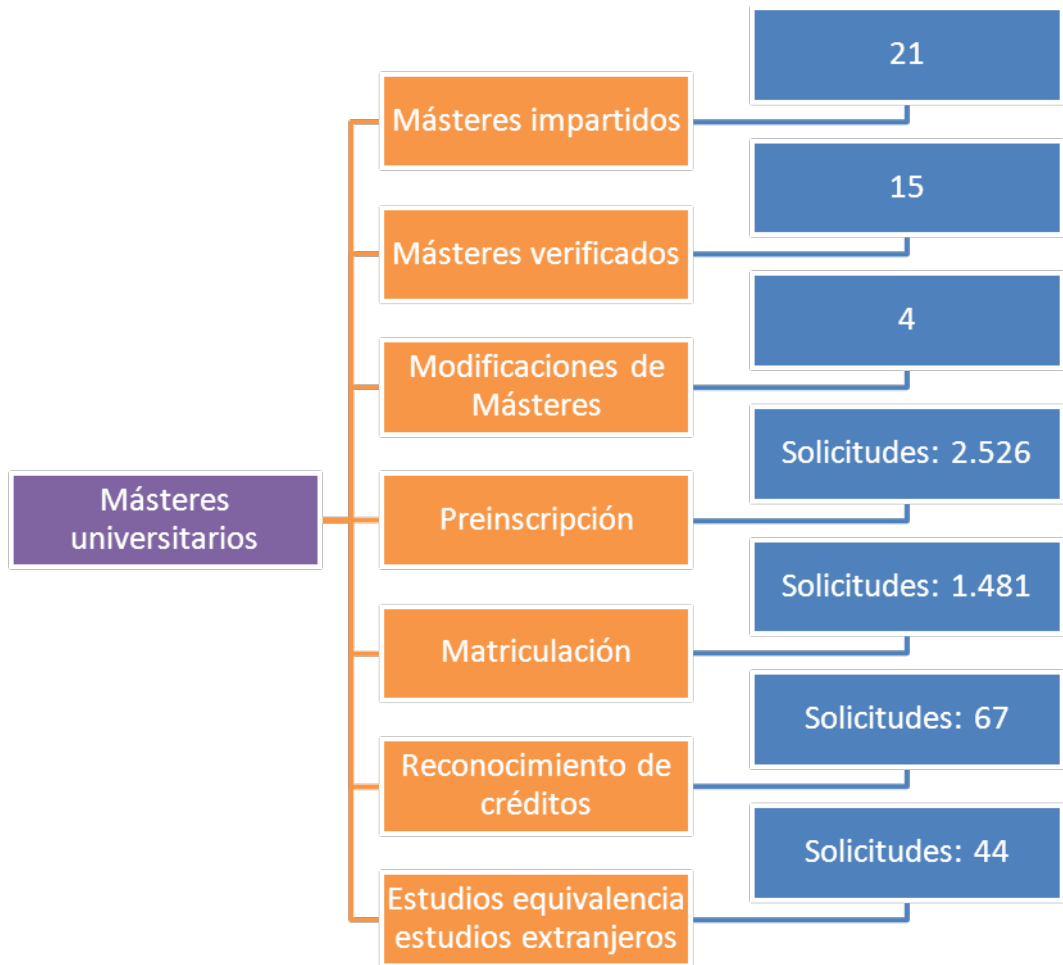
Másteres universitarios

Másteres impartidos

21

Másteres verificados

15

Modificaciones de Másteres

4

Preinscripción

Solicitudes: 2.526

Matriculación

Solicitudes: 1.481

Reconocimiento de créditos

Solicitudes: 67

Estudios equivalencia estudios extranjeros

Solicitudes: 44